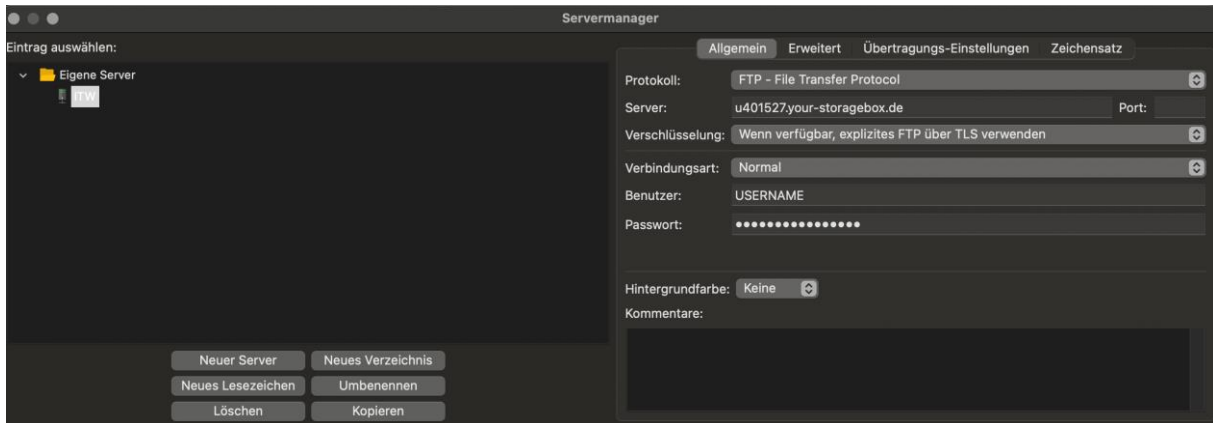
Servermanager

Eintrag auswählen:

Eigene Server
ITW

Neuer Server
Neues Verzeichnis
Neues Lesezeichen
Umbenennen
Löschen
Kopieren

Allgemein
Erweitert
Übertragungs-Einstellungen
Zeichensatz

Protokoll: FTP - File Transfer Protocol
Server: u401527.your-storagebox.de
Port:
Verschlüsselung: Wenn verfügbar, explizites FTP über TLS verwenden
Verbindungsart: Normal
Benutzer: USERNAME
Passwort: ••••••••••••••••

Hintergrundfarbe: Keine
Kommentare: